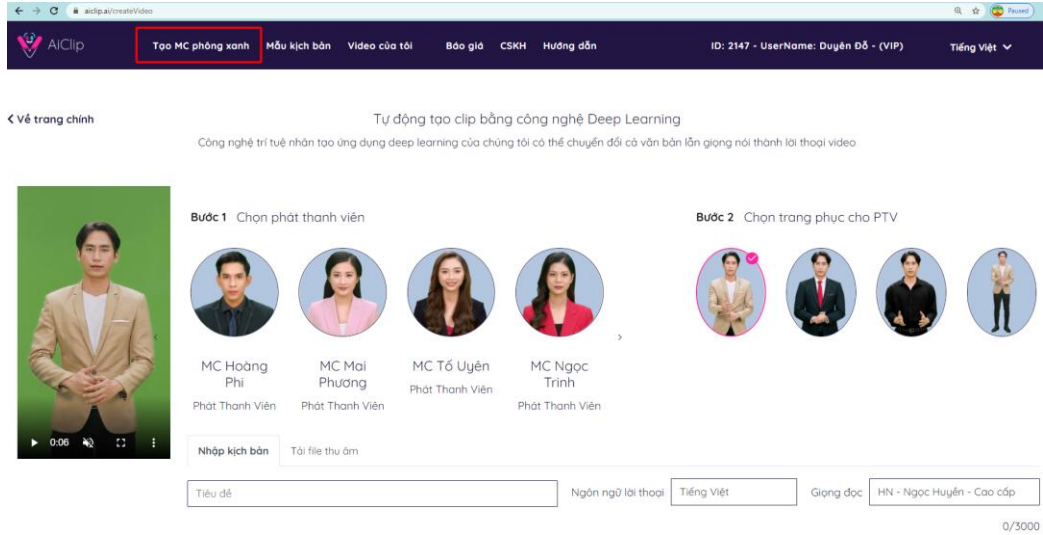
aiclip.ai/createVideo

Paused

AiClip

Tạo MC phông xanh

Mẫu kịch bản

Video của tôi

Báo giá

CSKH

Hướng dẫn

ID: 2147 - UserName: Duyên Đỗ - (VIP)

Tiếng Việt

< Về trang chính

Tự động tạo clip bằng công nghệ Deep Learning

Công nghệ trí tuệ nhân tạo ứng dụng deep learning của chúng tôi có thể chuyển đổi cả văn bản lẫn giọng nói thành lời thoại video

0:06

Bước 1 Chọn phát thanh viên

MC Hoàng Phi
Phát Thanh Viên

MC Mai Phương
Phát Thanh Viên

MC Tố Uyên
Phát Thanh Viên

MC Ngọc Trinh
Phát Thanh Viên

Bước 2 Chọn trang phục cho PTV

Nhập kịch bản

Tải file thu âm

Tiêu đề

Ngôn ngữ lời thoại

Tiếng Việt

Giọng đọc

HN - Ngọc Huyền - Cao cấp

0/3000